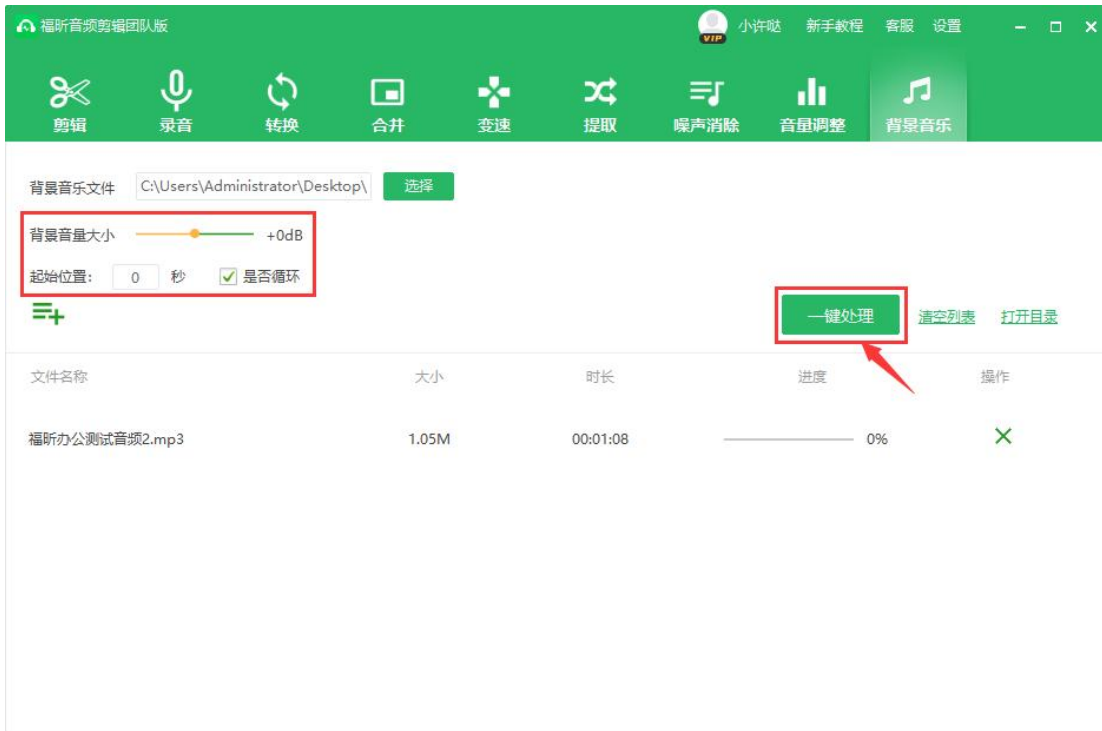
福昕音频剪辑团队版

VIP 小许哒 新手教程 客服 设置

剪辑 录音 转换 合并 变速 提取 噪声消除 音量调整 背景音乐

背景音乐文件 C:\Users\Administrator\Desktop\ 选择

背景音量大小 +0dB

起始位置: 0 秒 是否循环

一键处理 清空列表 打开目录

| 文件名称 | 大小 | 时长 | 进度 | 操作 |
|---|---|---|---|---|
| 福昕办公测试音频2.mp3 | 1.05M | 00:01:08 | 0% | × |